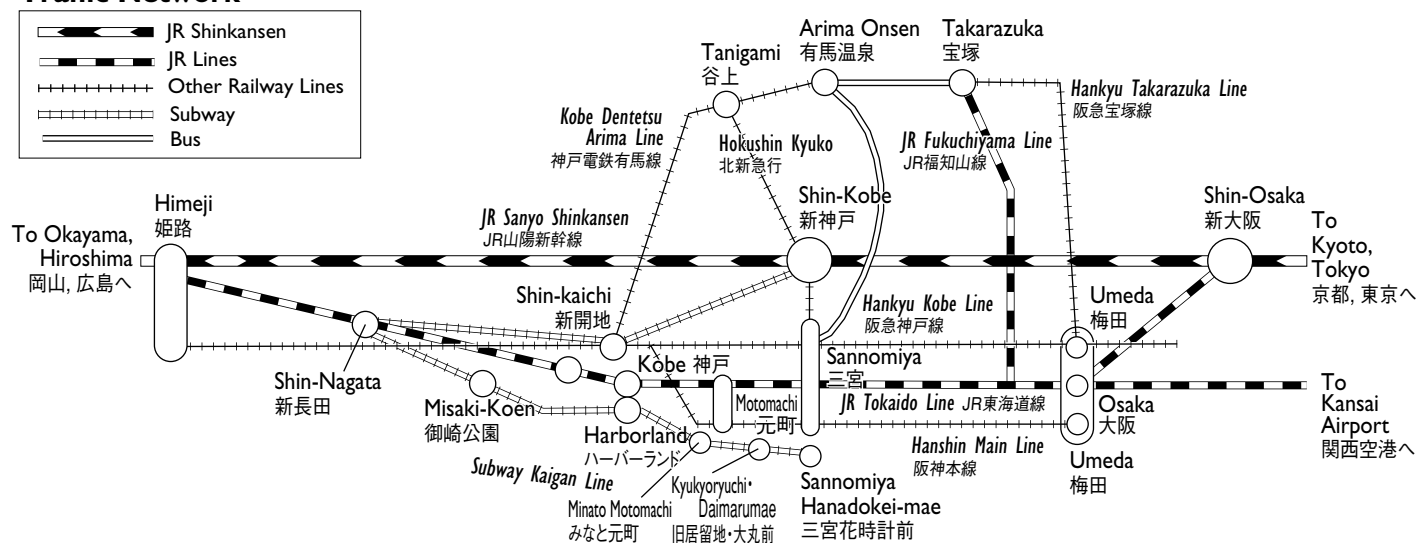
Traffic Network

JR Shinkansen
JR Lines
Other Railway Lines
Subway
Bus

Tanigami
谷上

Arima Onsen
有馬温泉

Takarazuka
宝塚

Hankyu Takarazuka Line
阪急宝塚線

Kobe Dentetsu Arima Line
神戸電鉄有馬線

Hokushin Kyuko
北新急行

JR Fukuchiyama Line
JR福知山線

Himeji
姫路

JR Sanyo Shinkansen
JR山陽新幹線

Shin-Kobe
新神戸

Shin-Osaka
新大阪

To Okayama, Hiroshima
岡山, 広島へ

To Kyoto, Tokyo
京都, 東京へ

Shin-kaichi
新開地

Hankyu Kobe Line
阪急神戸線

Umeda
梅田

Sannomiya
三宮

Kobe 神戸

Shin-Nagata
新長田

Misaki-Koen
御崎公園

Motomachi
元町

JR Tokaido Line JR東海道線

Osaka
大阪

To Kansai Airport
関西空港へ

Harborland
ハーバーランド

Hanshin Main Line
阪神本線

Umeda
梅田

Subway Kaigan Line

Kyukyoryuchi・Daimarumae
旧居留地・大丸前

Sannomiya Hanadokei-mae
三宮花時計前

Minato Motomachi
みなと元町